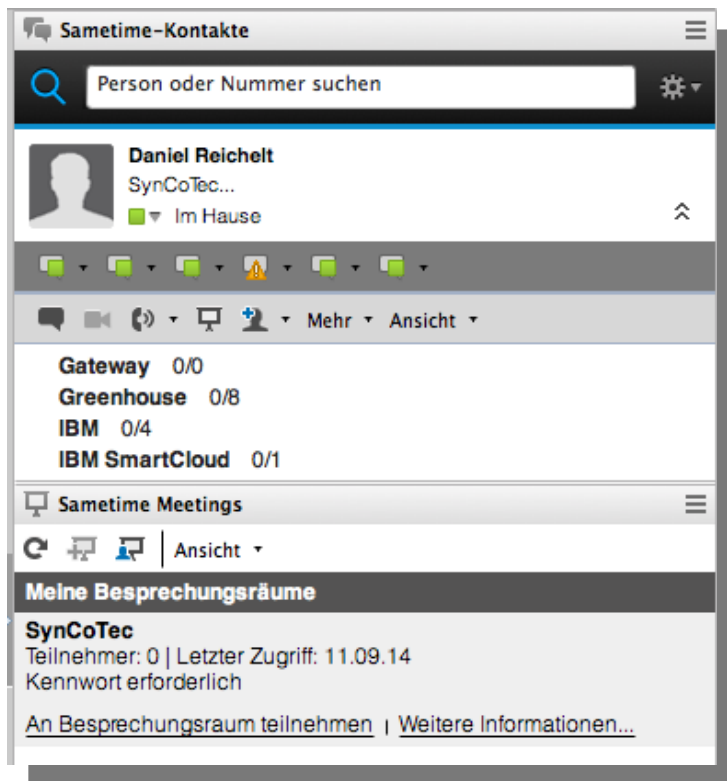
Sametime-Kontakte

Person oder Nummer suchen

Daniel Reichelt
SynCoTec...
Im Hause

Mehr Ansicht

Gateway 0/0
Greenhouse 0/8
IBM 0/4
IBM SmartCloud 0/1

Sametime Meetings

Ansicht

Meine Besprechungsräume

SynCoTec
Teilnehmer: 0 | Letzter Zugriff: 11.09.14
Kennwort erforderlich

An Besprechungsraum teilnehmen | Weitere Informationen...